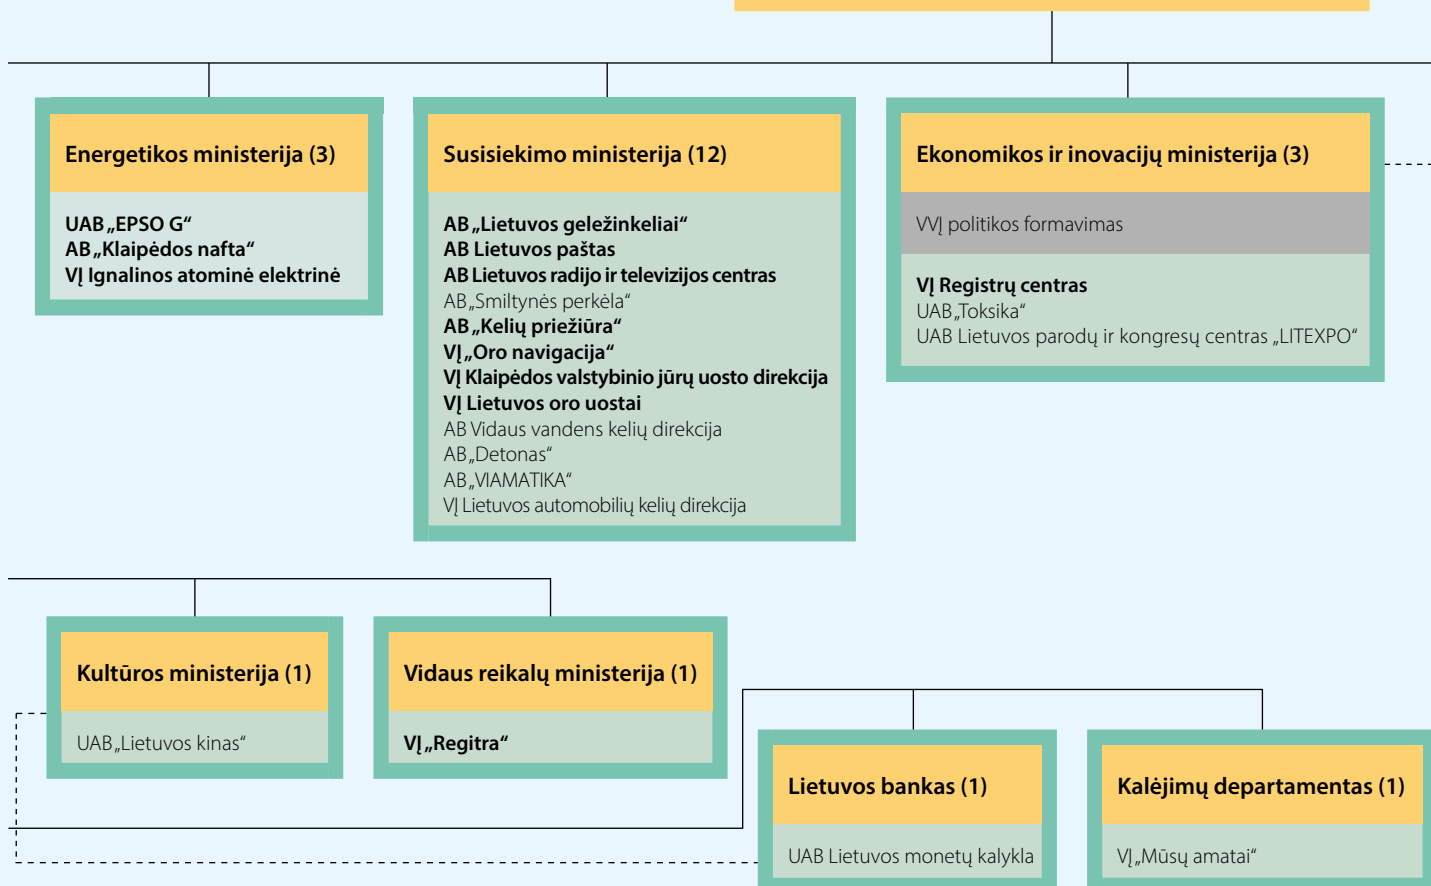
Energetikos ministerija (3)

UAB „EPSO G“
AB „Klaipėdos nafta“
VĮ Ignalinos atominė elektrinė

Susisiekimo ministerija (12)

AB „Lietuvos geležinkeliai“
AB Lietuvos paštas
AB Lietuvos radijo ir televizijos centras
AB „Smiltynės perkėla“
AB „Kelių priežiūra“
VĮ „Oro navigacija“
VĮ Klaipėdos valstybinio jūrų uosto direkcija
VĮ Lietuvos oro uostai
AB Vidaus vandens kelių direkcija
AB „Detonas“
AB „VIAMATIKA“
VĮ Lietuvos automobilių kelių direkcija

Ekonomikos ir inovacijų ministerija (3)

VVĮ politikos formavimas

VĮ Registrų centras
UAB „Toksika“
UAB Lietuvos parodų ir kongresų centras „LITEXPO“

Kultūros ministerija (1)

UAB „Lietuvos kinas“

Vidaus reikalų ministerija (1)

VĮ „Regitra“

Lietuvos bankas (1)

UAB Lietuvos monetų kalykla

Kalėjimų departamentas (1)

VĮ „Mūsų amatai“